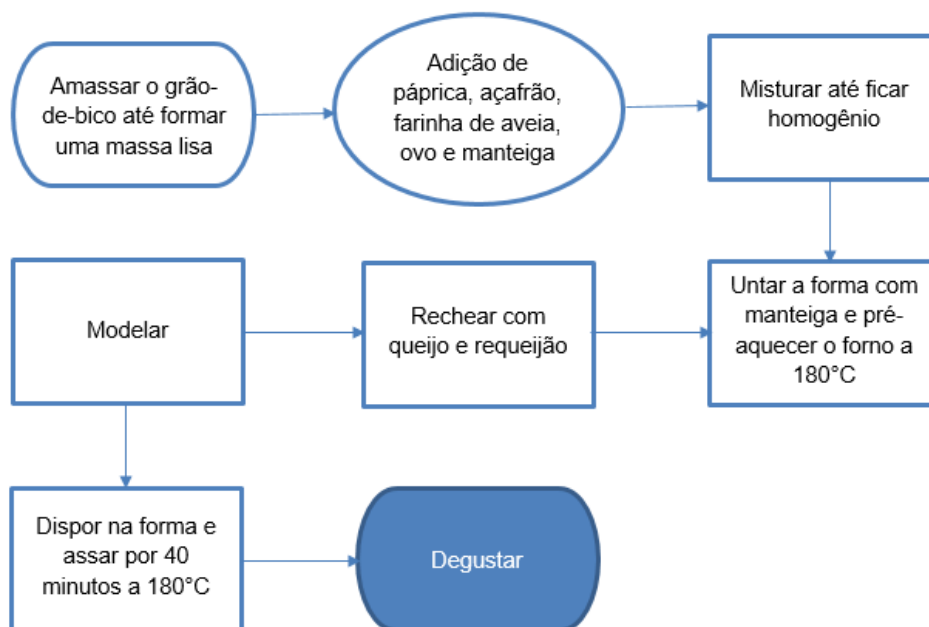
Amassar o grão-de-bico até formar uma massa lisa

Adição de páprica, açafrão, farinha de aveia, ovo e manteiga

Misturar até ficar homogênio

Untar a forma com manteiga e pré-aquecer o forno a 180°C

Rechear com queijo e requeijão

Modelar

Dispor na forma e assar por 40 minutos a 180°C

Degustar